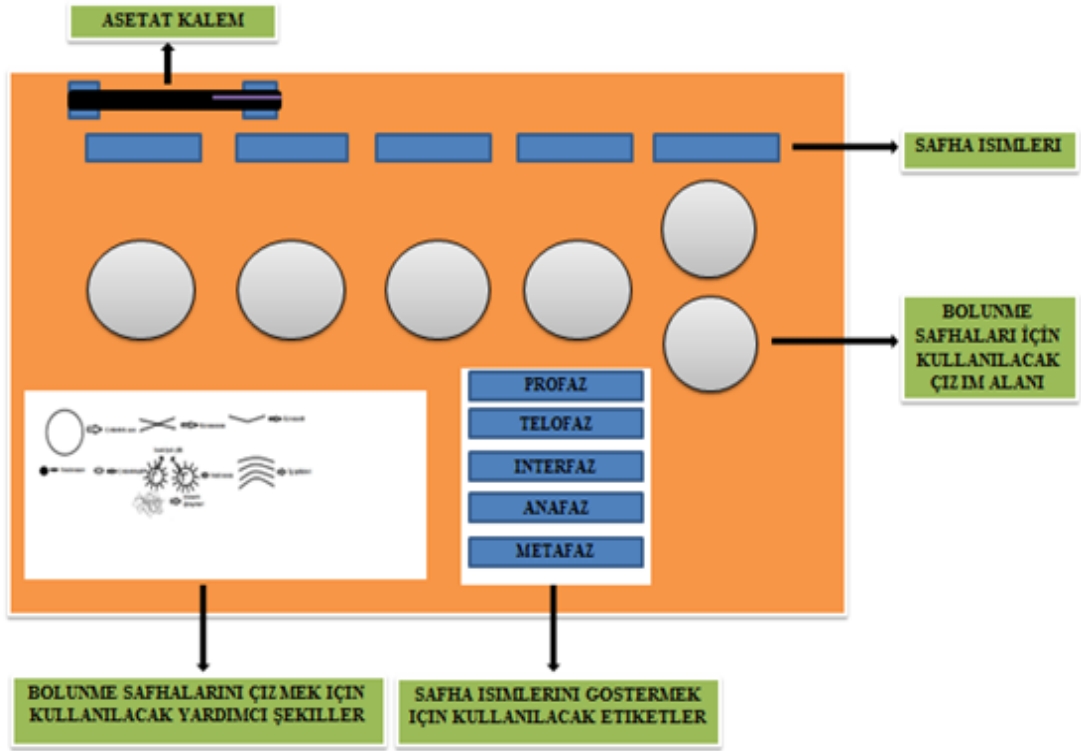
ASETAT KALEM

SAFHA ISIMLERI

BOLUNME SAFHALARI İÇİN KULLANILACAK ÇIZ IM ALANI

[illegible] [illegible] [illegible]
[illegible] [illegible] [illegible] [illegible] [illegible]

PROFAZ

TELOFAZ

INTERFAZ

ANAFAZ

METAFAZ

BOLUNME SAFHALARINI ÇIZ MEK IÇIN KULLANILACAK YARDIMCI ŞEKILLER

SAFHA ISIMLERINI GOSTERMEK IÇIN KULLANILACAK ETIKETLER